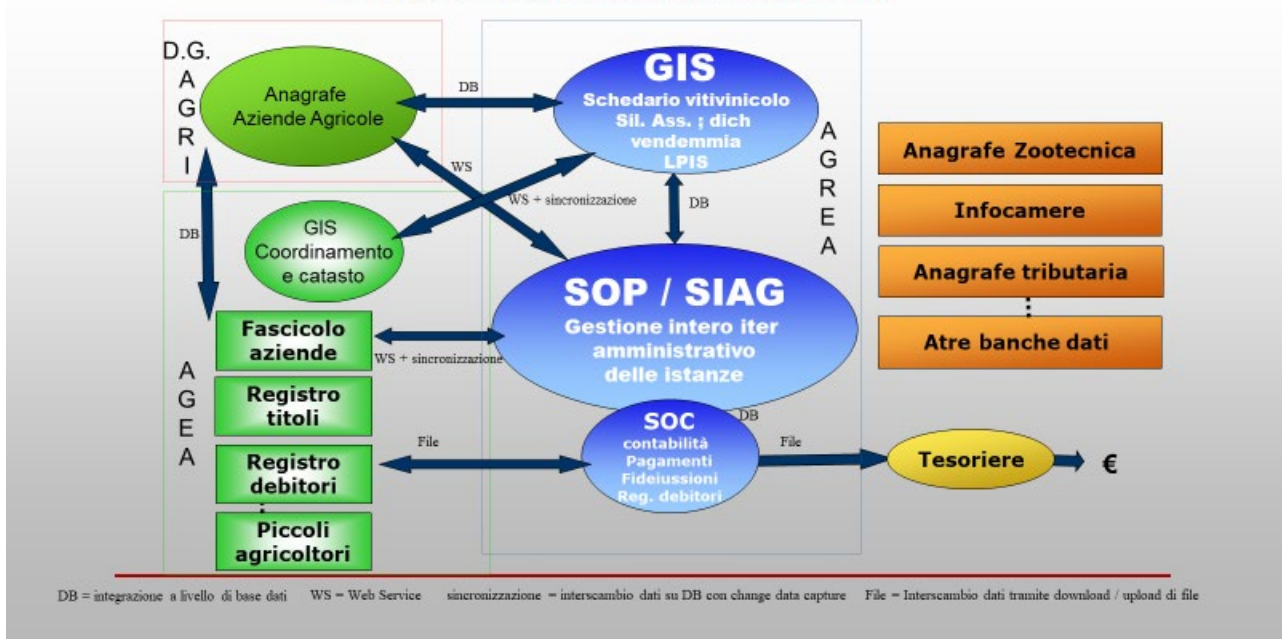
D.G. AGRI

Anagrafe Aziende Agricole

DB

GIS
Schedario vitivinicolo
Sil. Ass. ; dich vendemmia
LPIS

AGREA

WS

WS + sincronizzazione

DB

DB

GIS Coordinamento e catasto

SOP / SIAG
Gestione intero iter amministrativo delle istanze

AGEA

Fascicolo aziende

WS + sincronizzazione

Registro titoli

Registro debitori

Piccoli agricoltori

DB

File

SOC
contabilità
Pagamenti
Fideiussioni
Reg. debitori

File

Tesoriere

€

Anagrafe Zootecnica

Infocamere

Anagrafe tributaria

Atre banche dati

DB = integrazione a livello di base dati WS = Web Service sincronizzazione = interscambio dati su DB con change data capture File = Interscambio dati tramite download / upload di file